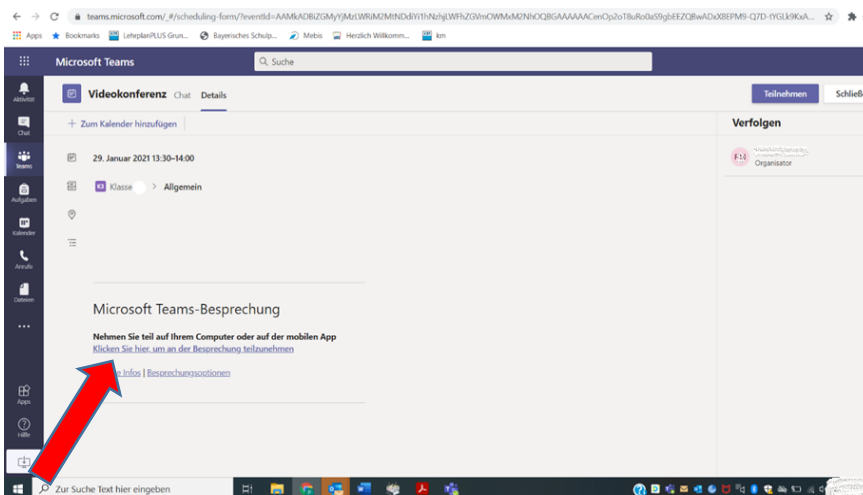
teams.microsoft.com/_#/scheduling-form/?eventId=AAMkADBiZGMyYjMzLWRiM2MtNDdiYi1hNzhjLWFhZGVmOWMxM2NhOQBGAAAAAACenOp2oT8uRo0aS9gbEEZQBwADxXBEPM9-Q7D-tYGLk9KxA...

Apps Bookmarks LehrplanPLUS Grun... Bayerisches Schulp... Mebis Herzlich Willkomm... km

Microsoft Teams

Suche

Aktivität

Chat

Teams

Aufgaben

Kalender

Anrufe

Dateien

...

Apps

Hilfe

Videokonferenz Chat Details

Teilnehmen

Schließ

+ Zum Kalender hinzufügen

29. Januar 2021 13:30–14:00

Klasse > Allgemein

Verfolgen

FM

Organisator

Microsoft Teams-Besprechung

Nehmen Sie teil auf Ihrem Computer oder auf der mobilen App

Klicken Sie hier, um an der Besprechung teilzunehmen

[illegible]e Infos | Besprechungsoptionen

Zur Suche Text hier eingeben